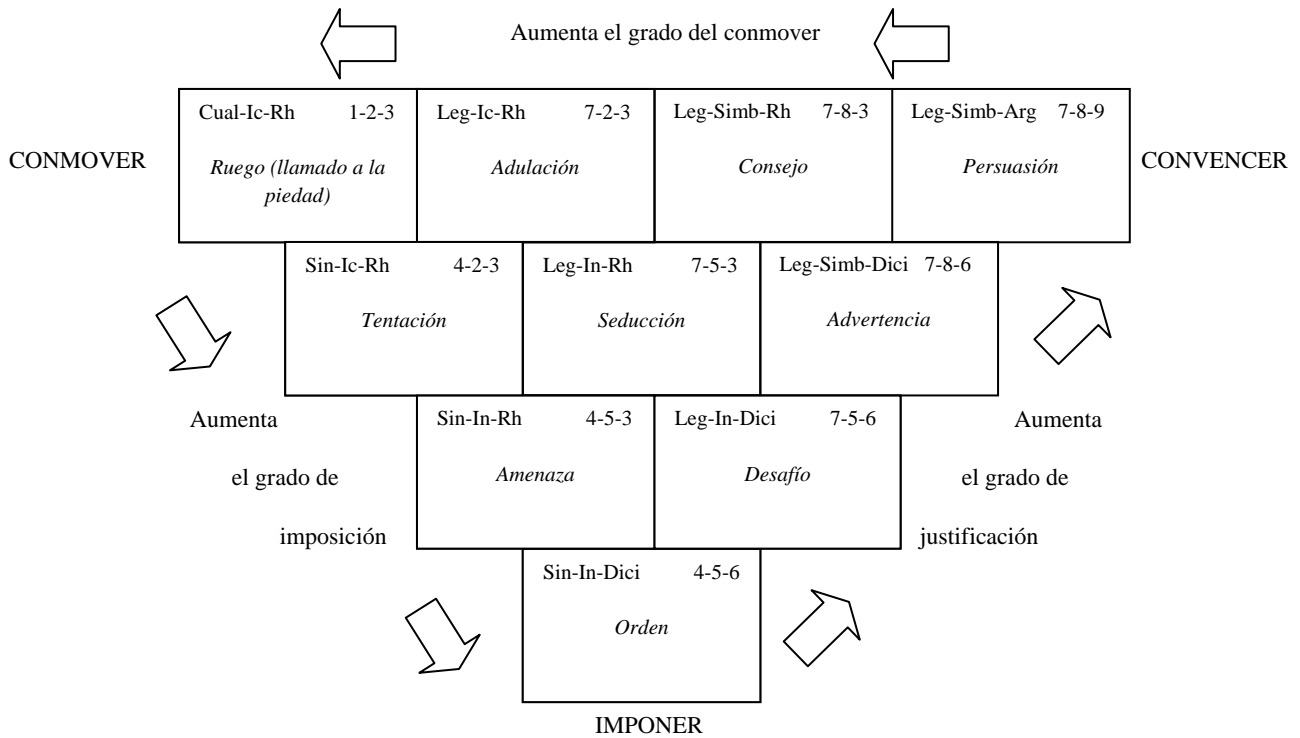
Aumenta el grado del conmover

CONMOVER

Cual-Ic-Rh 1-2-3
Ruego (llamado a la piedad)

Leg-Ic-Rh 7-2-3
Adulación

Leg-Simb-Rh 7-8-3
Consejo

Leg-Simb-Arg 7-8-9
Persuasión

CONVENCER

Sin-Ic-Rh 4-2-3
Tentación

Leg-In-Rh 7-5-3
Seducción

Leg-Simb-Dici 7-8-6
Advertencia

Aumenta el grado de imposición

Sin-In-Rh 4-5-3
Amenaza

Leg-In-Dici 7-5-6
Desafío

Aumenta el grado de justificación

Sin-In-Dici 4-5-6
Orden

IMPONER